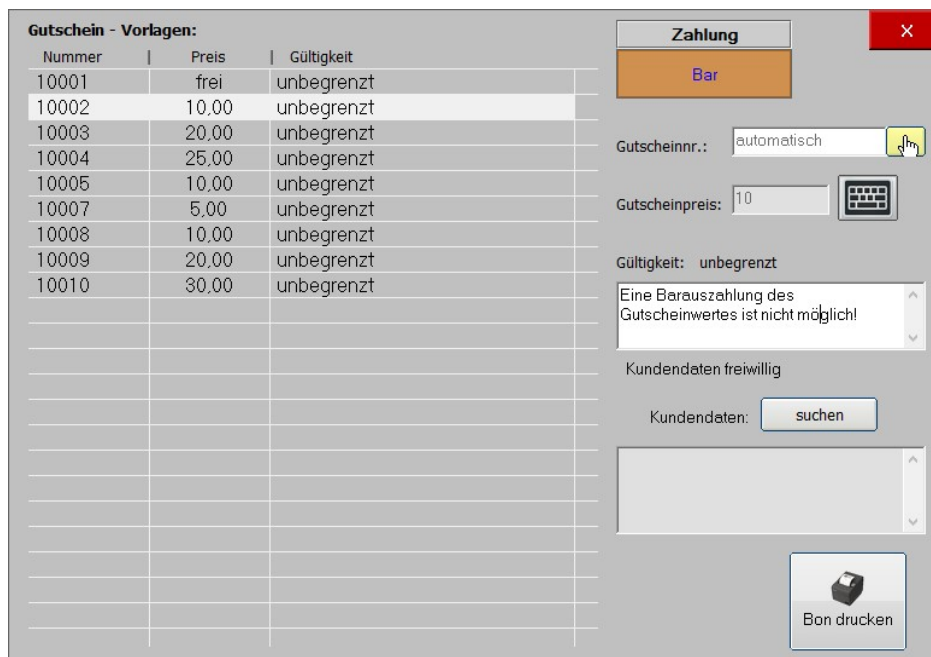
Gutschein - Vorlagen:

| Nummer | Preis | Gültigkeit |
|---|---|---|
| 10001 | frei | unbegrenzt |
| 10002 | 10,00 | unbegrenzt |
| 10003 | 20,00 | unbegrenzt |
| 10004 | 25,00 | unbegrenzt |
| 10005 | 10,00 | unbegrenzt |
| 10007 | 5,00 | unbegrenzt |
| 10008 | 10,00 | unbegrenzt |
| 10009 | 20,00 | unbegrenzt |
| 10010 | 30,00 | unbegrenzt |

Zahlung

×

Bar

Gutscheinnr.: automatisch

Gutscheinpreis: 10

Gültigkeit: unbegrenzt

Eine Barauszahlung des Gutscheinwertes ist nicht möglich!

Kundendaten freiwillig

Kundendaten: suchen

Bon drucken